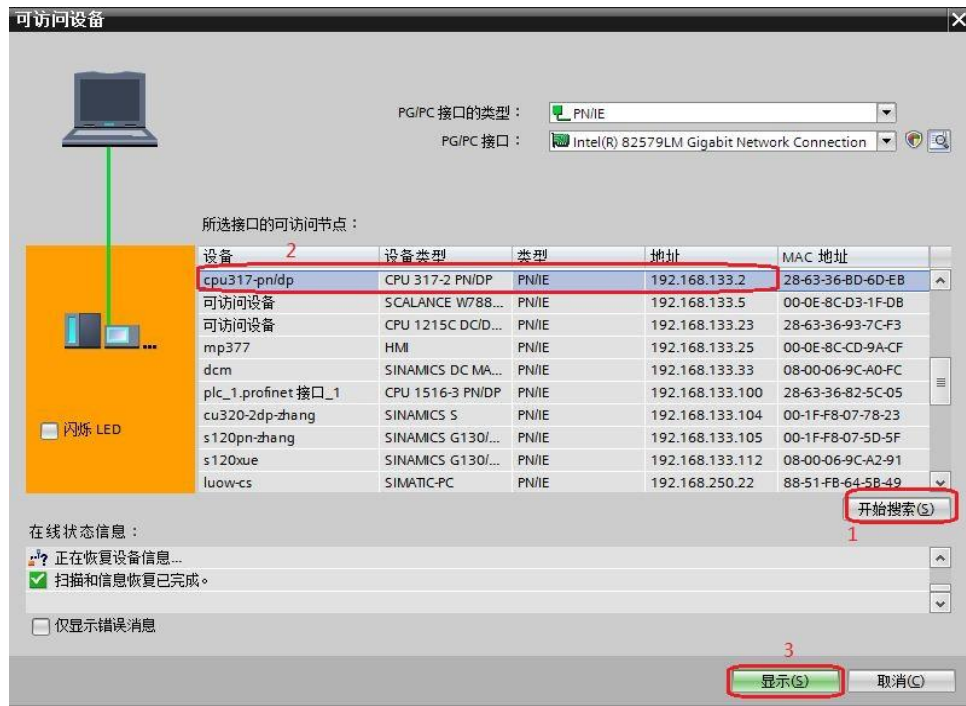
可访问设备

PG/PC 接口的类型： PN/IE
PG/PC 接口： Intel(R) 82579LM Gigabit Network Connection

所选接口的可访问节点：

2

| 设备 | 设备类型 | 类型 | 地址 | MAC 地址 |
|---|---|---|---|---|
| cpu317-pn/dp | CPU 317-2 PN/DP | PN/IE | 192.168.133.2 | 28-63-36-BD-6D-EB |
| 可访问设备 | SCALANCE W788... | PN/IE | 192.168.133.5 | 00-0E-8C-D3-1F-DB |
| 可访问设备 | CPU 1215C DC/D... | PN/IE | 192.168.133.23 | 28-63-36-93-7C-F3 |
| mp377 | HMI | PN/IE | 192.168.133.25 | 00-0E-8C-CD-9A-CF |
| dcm | SINAMICS DC MA... | PN/IE | 192.168.133.33 | 08-00-06-9C-A0-FC |
| plc_1.profinet 接口_1 | CPU 1516-3 PN/DP | PN/IE | 192.168.133.100 | 28-63-36-82-5C-05 |
| cu320-2dp-zhang | SINAMICS S | PN/IE | 192.168.133.104 | 00-1F-F8-07-78-23 |
| s120pn-zhang | SINAMICS G130/... | PN/IE | 192.168.133.105 | 00-1F-F8-07-5D-5F |
| s120xue | SINAMICS G130/... | PN/IE | 192.168.133.112 | 08-00-06-9C-A2-91 |
| luow-cs | SIMATIC-PC | PN/IE | 192.168.250.22 | 88-51-FB-64-5B-49 |

闪烁 LED

开始搜索(S)
1

在线状态信息：
正在恢复设备信息...
扫描和信息恢复已完成。

仅显示错误消息

3
显示(S) 取消(C)